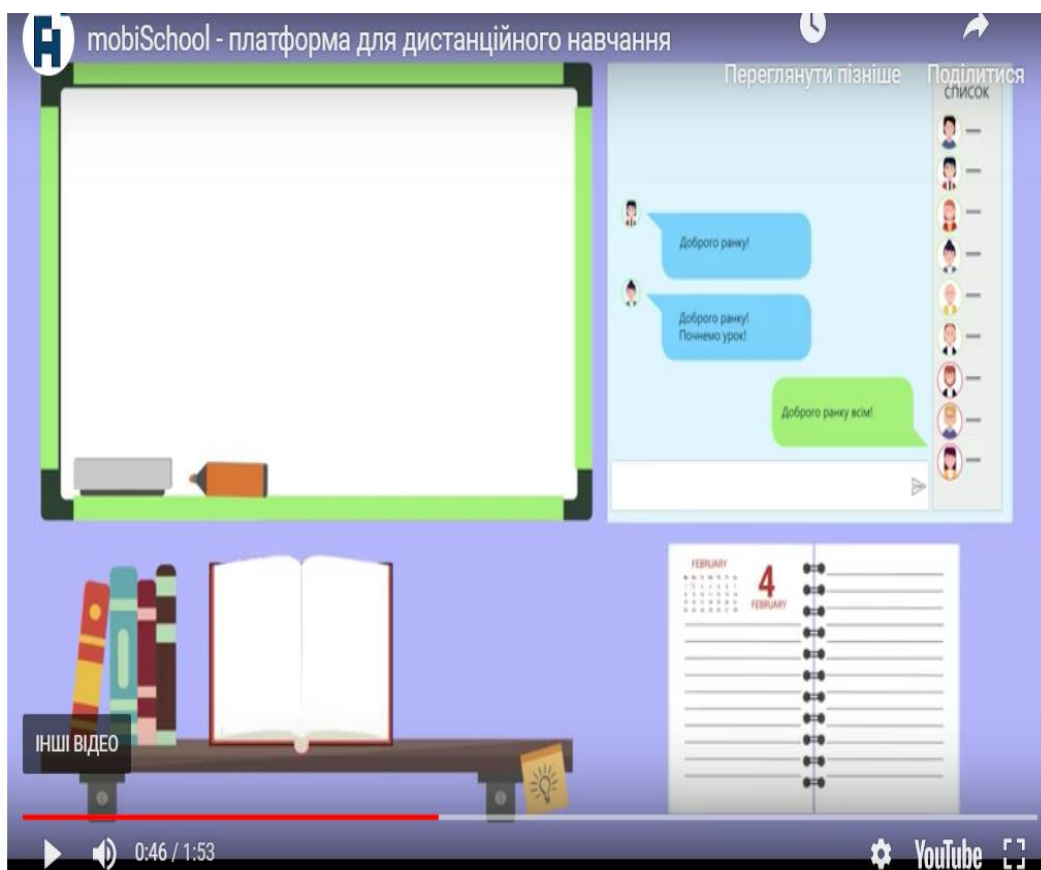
mobiSchool - платформа для дистанційного навчання

Переглянути пізніше

Поділитися

СПИСОК

Доброго ранку!

Доброго ранку!
Почнемо урок!

Доброго ранку всім!

FEBRUARY

4
FEBRUARY

ІНШІ ВІДЕО

0:46 / 1:53

YouTube